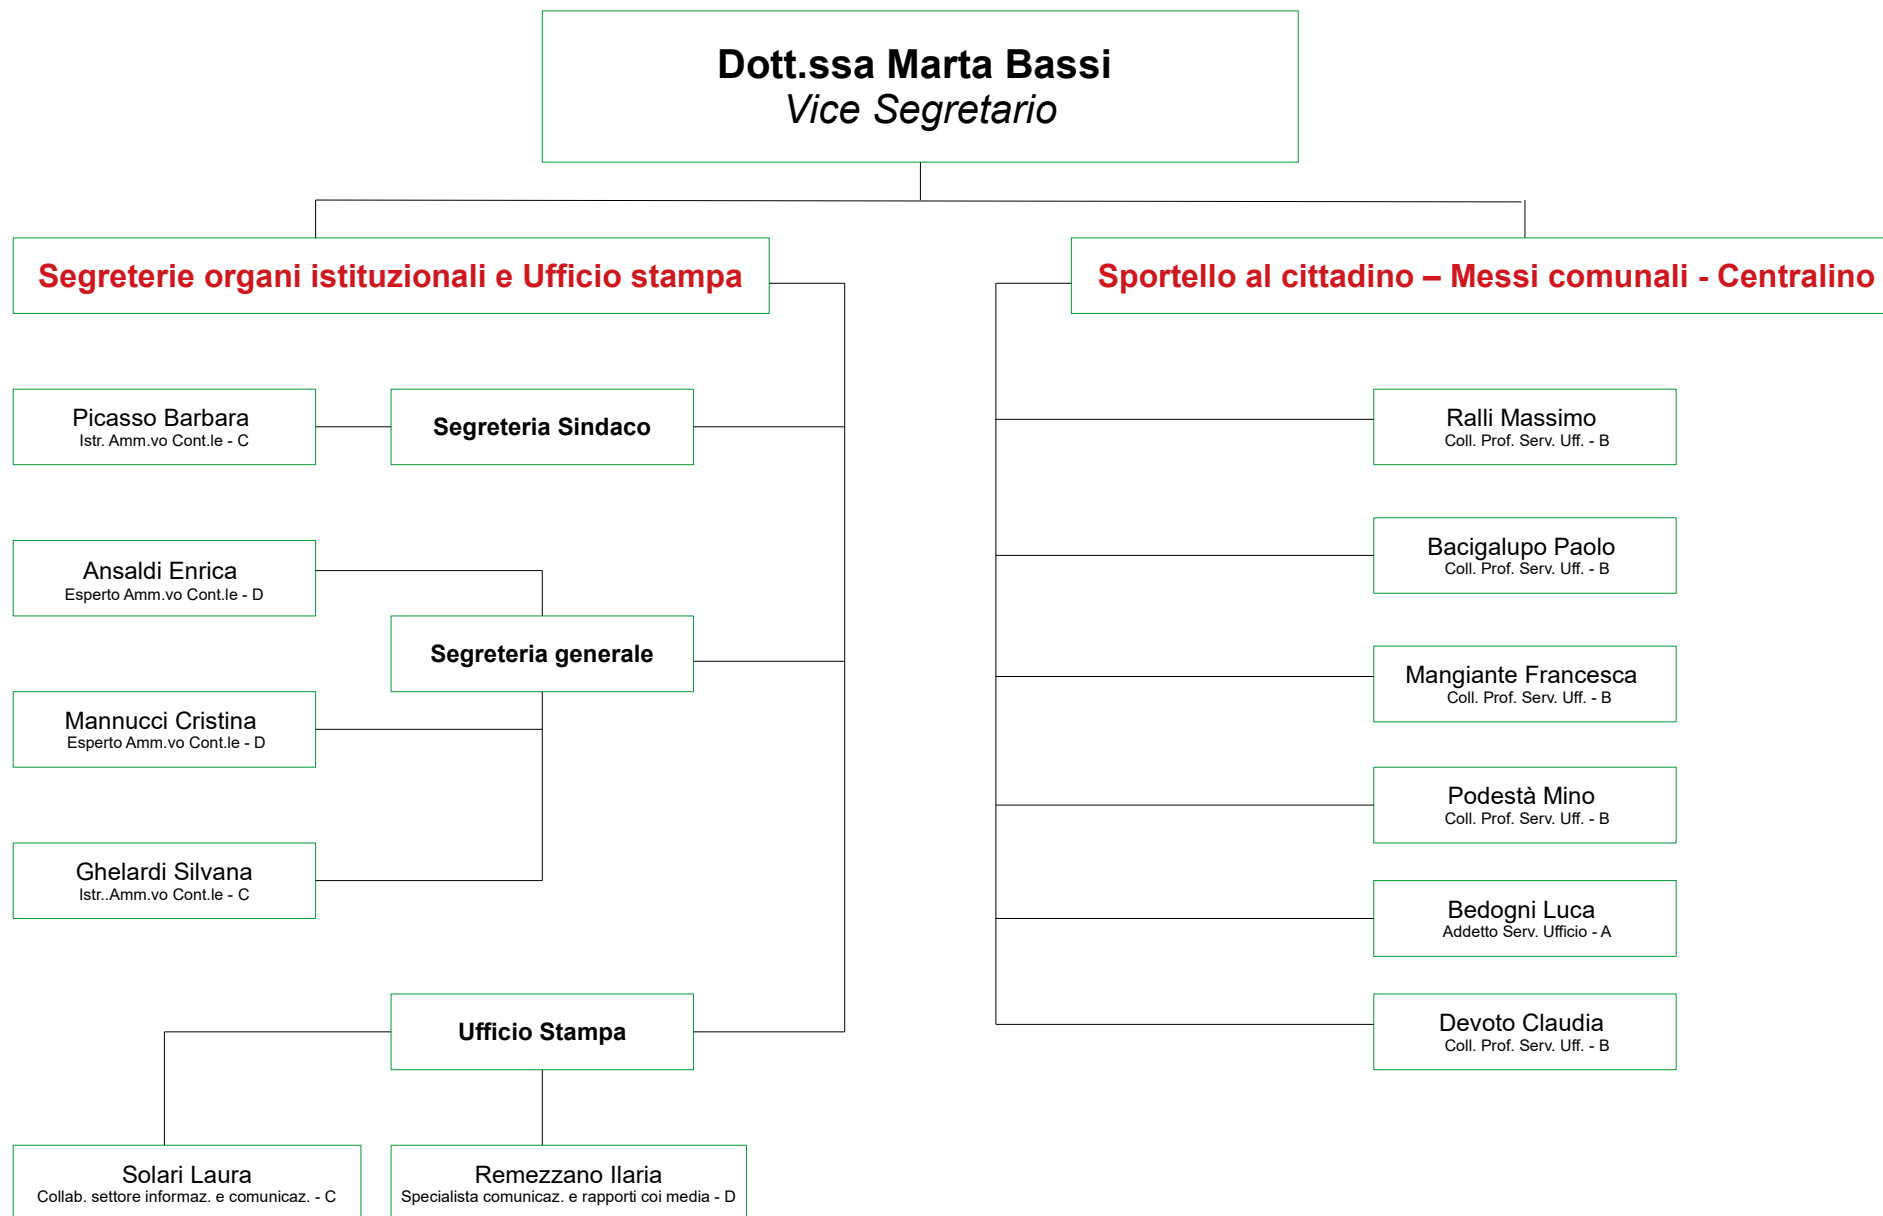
Dott.ssa Marta Bassi
Vice Segretario

Segreterie organi istituzionali e Ufficio stampa

Picasso Barbara
Istr. Amm.vo Cont.le - C

Segreteria Sindaco

Ansaldi Enrica
Esperto Amm.vo Cont.le - D

Segreteria generale

Mannucci Cristina
Esperto Amm.vo Cont.le - D

Ghelardi Silvana
Istr..Amm.vo Cont.le - C

Ufficio Stampa

Solari Laura
Collab. settore informaz. e comunicaz. - C

Remezzano Ilaria
Specialista comunicaz. e rapporti coi media - D

Sportello al cittadino – Messi comunali - Centralino

Ralli Massimo
Coll. Prof. Serv. Uff. - B

Bacigalupo Paolo
Coll. Prof. Serv. Uff. - B

Mangiante Francesca
Coll. Prof. Serv. Uff. - B

Podestà Mino
Coll. Prof. Serv. Uff. - B

Bedogni Luca
Addetto Serv. Ufficio - A

Devoto Claudia
Coll. Prof. Serv. Uff. - B